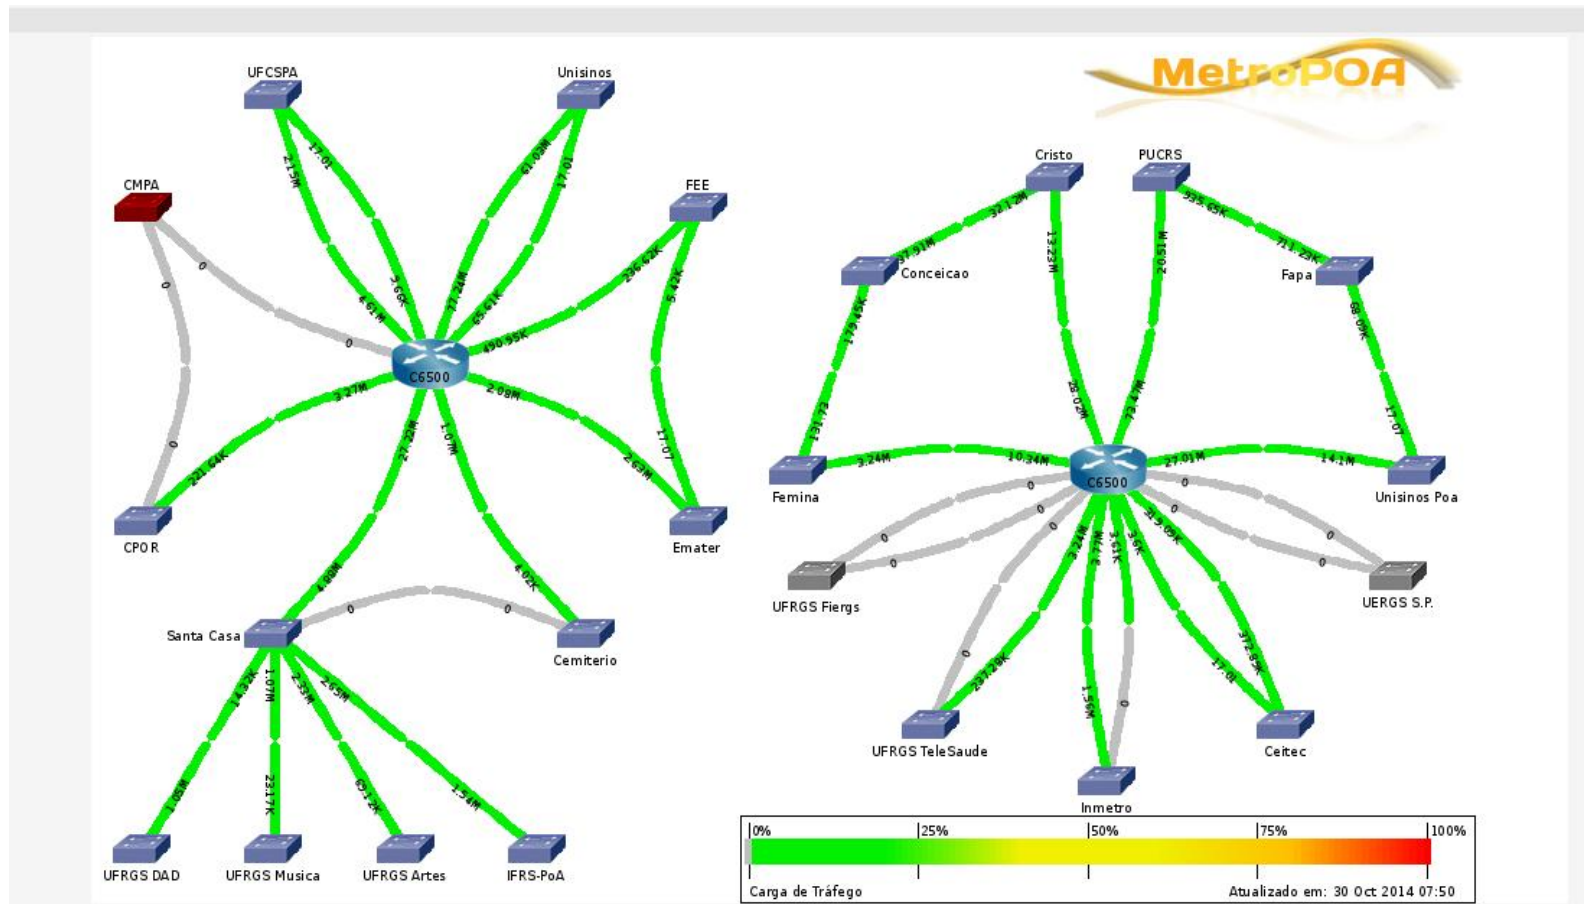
MetroPOA

UFCSPA
Unisinos
CMPA
FEE
21.5M
17.0M
61.03M
17.0M
0
0
0
4.61M
3.66K
27.24M
65.61K
490.95K
236.62K
5.42K
C6500
3.27M
27.22M
1.07M
2.09M
17.0M
2.63M
0
221.64K
CPOR
Ematter
4.80M
4.02K
0
0
Santa Casa
Cemiterio
14.32K
1.07M
2.33M
2.65M
1.05M
23.17K
63.12K
1.54M
UFRGS DAD
UFRGS Musica
UFRGS Artes
IFRS-PoA

Cristo
PUCRS
32.12M
335.65K
37.91M
13.23M
20.51M
711.23K
Conceicao
Fapa
179.48K
68.09K
131.72
26.07M
72.47M
17.0M
3.24M
10.34M
27.01M
14.1M
Femina
C6500
Unisinos Poa
0
0
0
0
0
0
0
0
3.24M
3.77M
3.61K
315.05K
UFRGS Fiergs
UERGS S.P.
0
237.39K
372.93K
17.0M
1.56M
0
UFRGS TeleSaude
Ceitec
Inmetro

0%
25%
50%
75%
100%
Carga de Tráfego
Atualizado em: 30 Oct 2014 07:50